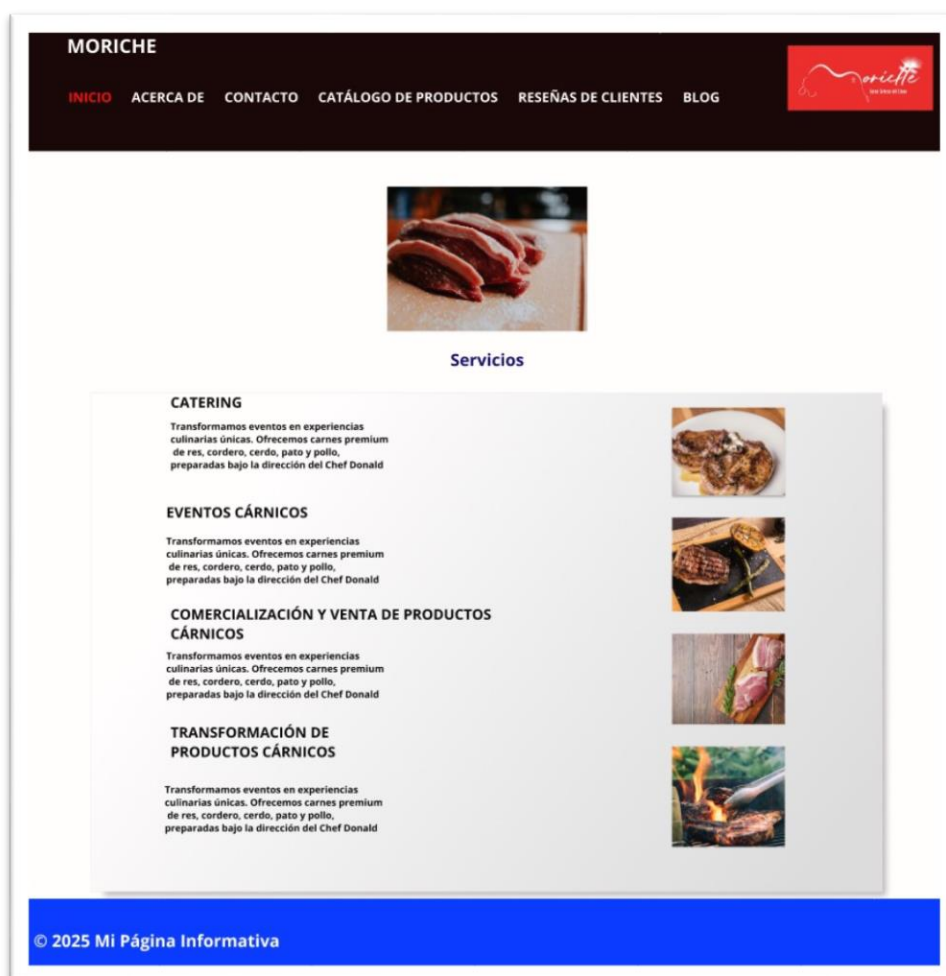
MORICHE

INICIO ACERCA DE CONTACTO CATÁLOGO DE PRODUCTOS RESEÑAS DE CLIENTES BLOG

Moriche
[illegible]

Servicios

CATERING

Transformamos eventos en experiencias culinarias únicas. Ofrecemos carnes premium de res, cordero, cerdo, pato y pollo, preparadas bajo la dirección del Chef Donald

EVENTOS CÁRNICOS

Transformamos eventos en experiencias culinarias únicas. Ofrecemos carnes premium de res, cordero, cerdo, pato y pollo, preparadas bajo la dirección del Chef Donald

COMERCIALIZACIÓN Y VENTA DE PRODUCTOS CÁRNICOS

Transformamos eventos en experiencias culinarias únicas. Ofrecemos carnes premium de res, cordero, cerdo, pato y pollo, preparadas bajo la dirección del Chef Donald

TRANSFORMACIÓN DE PRODUCTOS CÁRNICOS

Transformamos eventos en experiencias culinarias únicas. Ofrecemos carnes premium de res, cordero, cerdo, pato y pollo, preparadas bajo la dirección del Chef Donald

© 2025 Mi Página Informativa